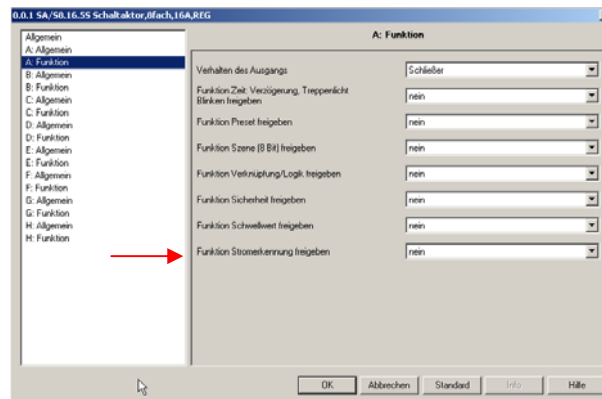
0.0.1 SA/S8.16.5S Schaltaktor,8fach,16A,REG

Allgemein
A: Allgemein
A: Funktion
B: Allgemein
B: Funktion
C: Allgemein
C: Funktion
D: Allgemein
D: Funktion
E: Allgemein
E: Funktion
F: Allgemein
F: Funktion
G: Allgemein
G: Funktion
H: Allgemein
H: Funktion

A: Funktion

| | |
|---|---|
| Verhalten des Ausgangs | Schließer |
| Funktion Zeit: Verzögerung, Treppenlicht Blinken freigeben | nein |
| Funktion Preset freigeben | nein |
| Funktion Szene (8 Bit) freigeben | nein |
| Funktion Verknüpfung/Logik freigeben | nein |
| Funktion Sicherheit freigeben | nein |
| Funktion Schwellwert freigeben | nein |
| Funktion Stromerkennung freigeben | nein |

OK Abbrechen Standard Info Hilfe